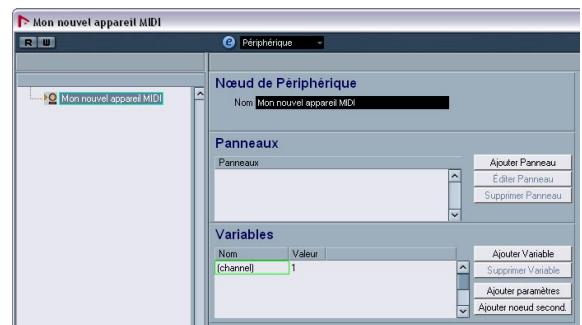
Mon nouvel appareil MIDI

R W

e Périphérique

Mon nouvel appareil MIDI

Nœud de Périphérique

Nom Mon nouvel appareil MIDI

Panneaux

Panneaux

Ajouter Panneau

Éditer Panneau

Supprimer Panneau

Variables

| Nom | Valeur |
|---|---|
| {channel} | 1 |

Ajouter Variable

Supprimer Variable

Ajouter paramètres

Ajouter noeud second.